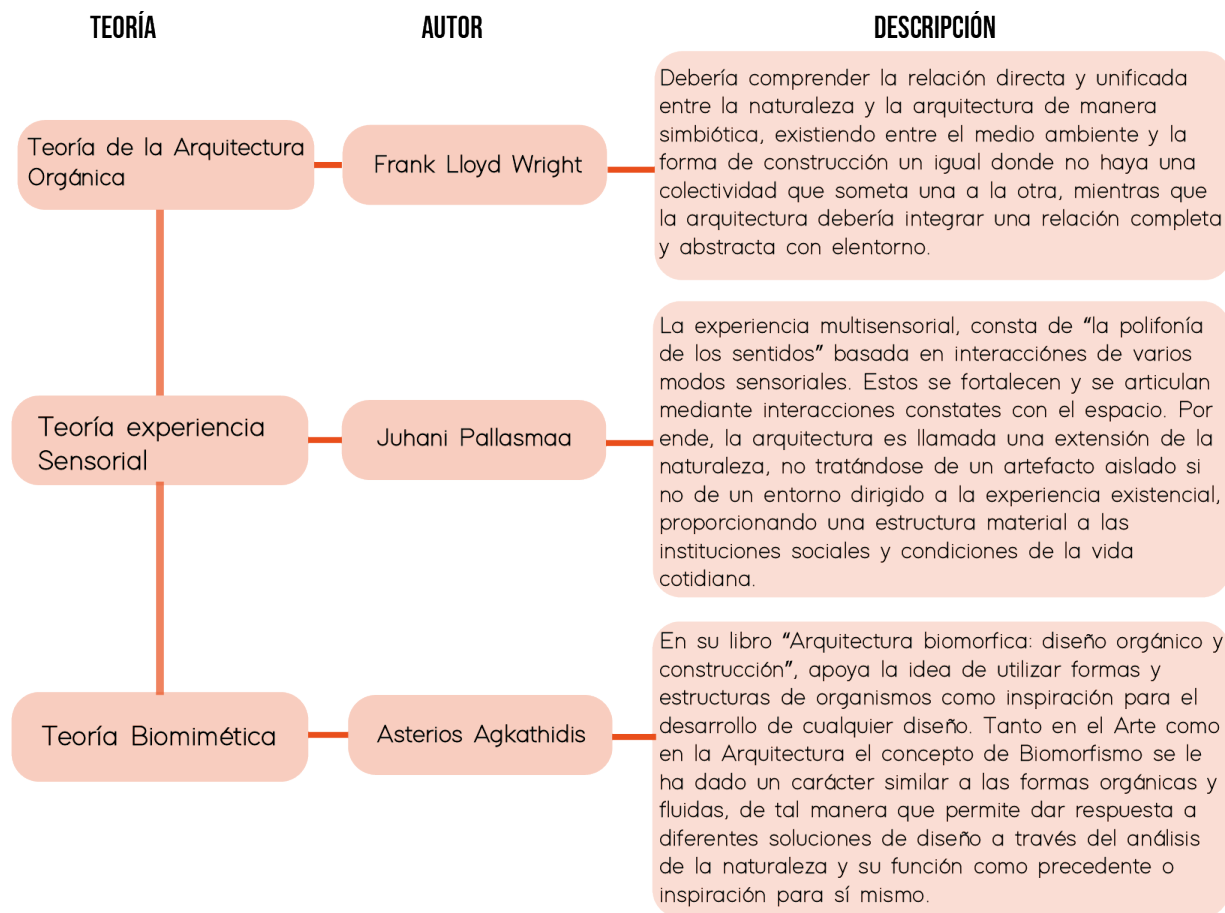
| TEORÍA | AUTOR | DESCRIPCIÓN |
|---|---|---|
| Teoría de la Arquitectura Orgánica | Frank Lloyd Wright | Debería comprender la relación directa y unificada entre la naturaleza y la arquitectura de manera simbiótica, existiendo entre el medio ambiente y la forma de construcción un igual donde no haya una colectividad que someta una a la otra, mientras que la arquitectura debería integrar una relación completa y abstracta con elentorno. |
| Teoría experiencia Sensorial | Juhani Pallasmaa | La experiencia multisensorial, consta de "la polifonía de los sentidos" basada en interacciónes de varios modos sensoriales. Estos se fortalecen y se articulan mediante interacciones constates con el espacio. Por ende, la arquitectura es llamada una extensión de la naturaleza, no tratándose de un artefacto aislado si no de un entorno dirigido a la experiencia existencial, proporcionando una estructura material a las instituciones sociales y condiciones de la vida cotidiana. |
| Teoría Biomimética | Asterios Agkathidis | En su libro "Arquitectura biomorfica: diseño orgánico y construcción", apoya la idea de utilizar formas y estructuras de organismos como inspiración para el desarrollo de cualquier diseño. Tanto en el Arte como en la Arquitectura el concepto de Biomorfismo se le ha dado un carácter similar a las formas orgánicas y fluidas, de tal manera que permite dar respuesta a diferentes soluciones de diseño a través del análisis de la naturaleza y su función como precedente o inspiración para sí mismo. |